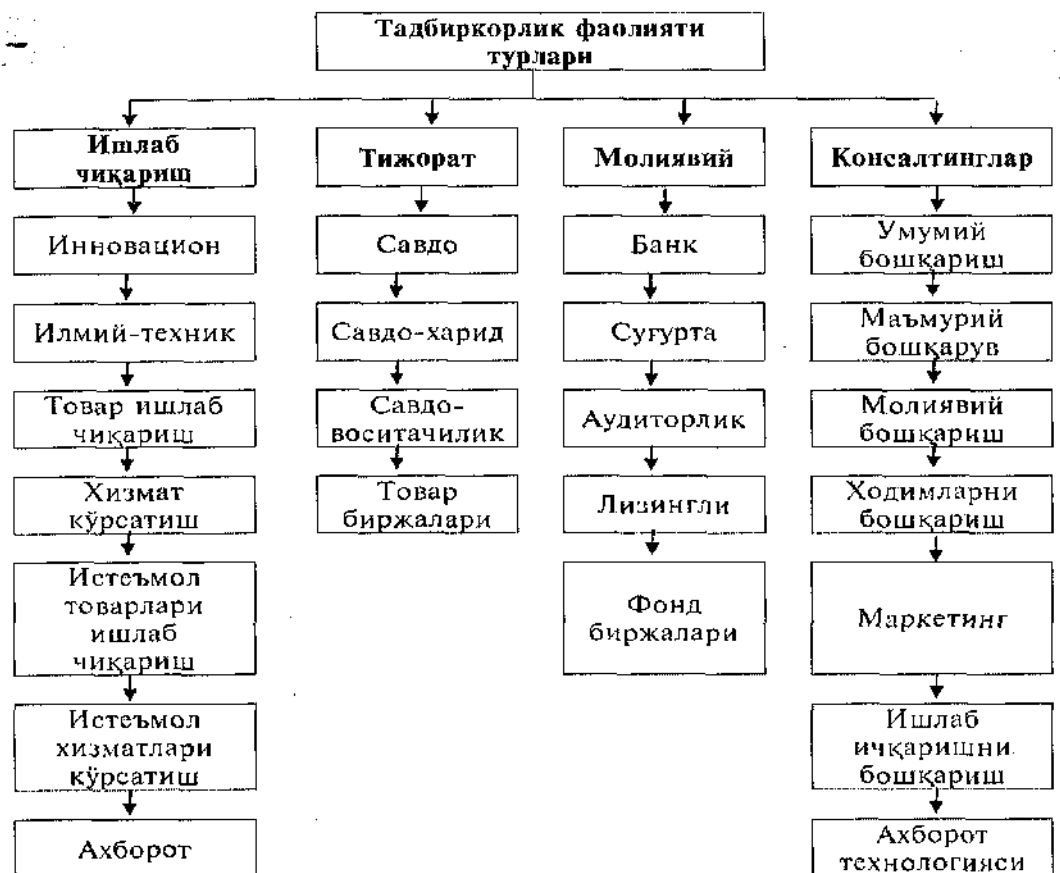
Тадбиркорлик фаолияти турлари

Ишлаб чиқариш

Инновацион

Илмий-техник

Товар ишлаб чиқариш

Хизмат кўрсатиш

Истеъмол товарлари ишлаб чиқариш

Истеъмол хизматлари кўрсатиш

Ахборот

Тижорат

Савдо

Савдо-харид

Савдо-воситачилик

Товар биржалари

Молиявий

Банк

Суғурта

Аудиторлик

Лизингли

Фонд биржалари

Консалтинглар

Умумий бошқариш

Маъмурий бошқарув

Молиявий бошқариш

Ходимларни бошқариш

Маркетинг

Ишлаб ичқаришни бошқариш

Ахборот технологияси